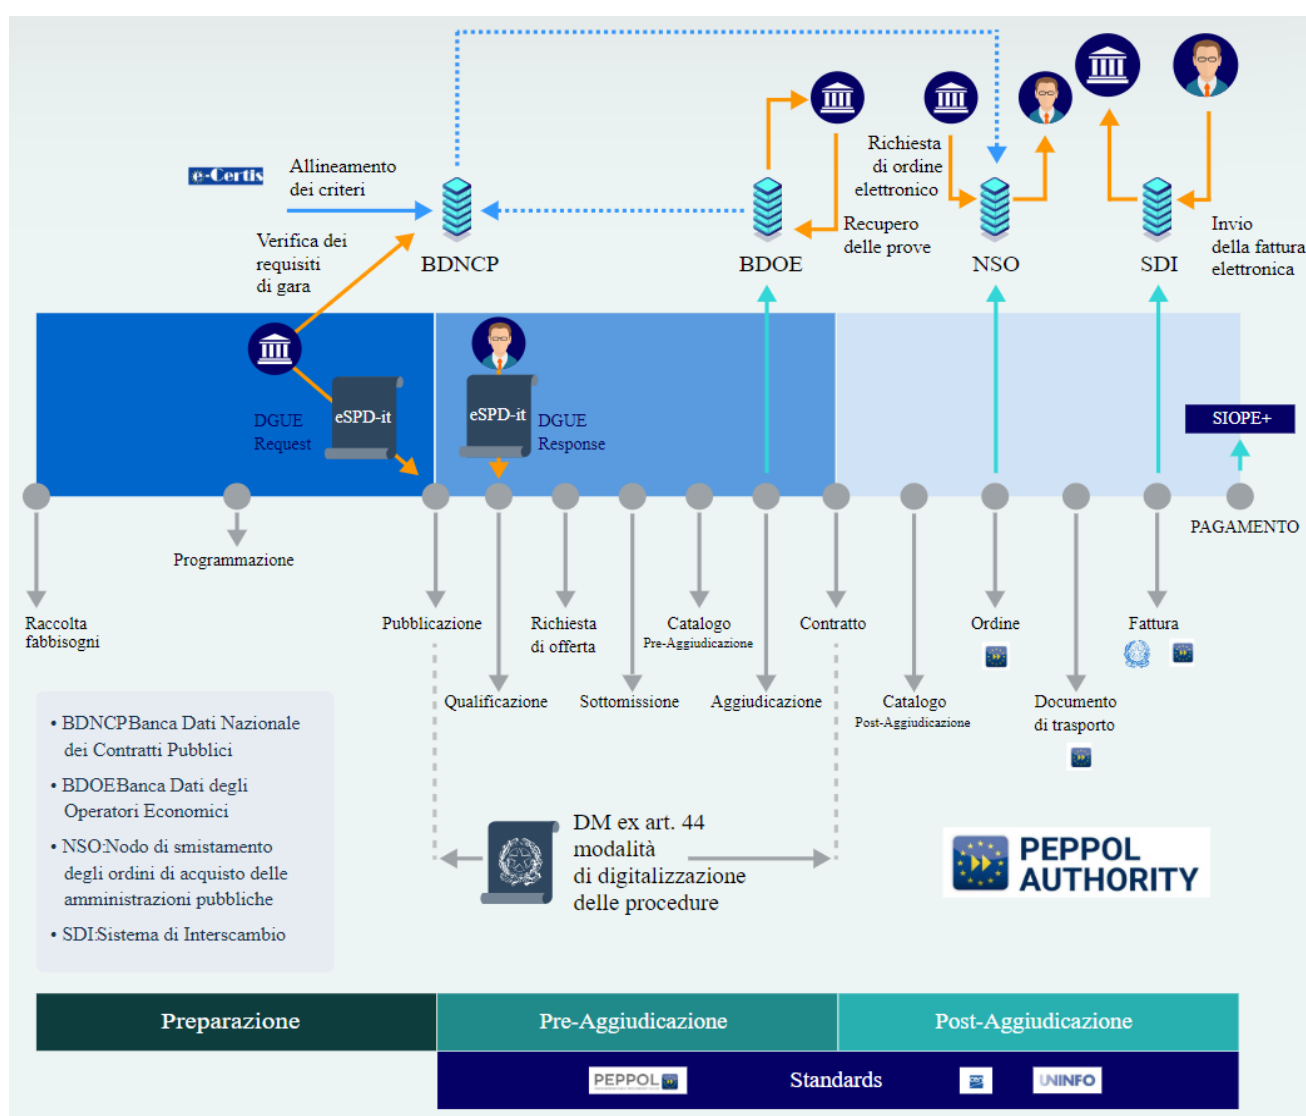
e-Certis

Allineamento dei criteri

Verifica dei requisiti di gara

BDNCP

BDOE

Richiesta di ordine elettronico

Recupero delle prove

NSO

SDI

Invio della fattura elettronica

DGUE Request

eSPD-it

eSPD-it

DGUE Response

SIOPE+

PAGAMENTO

Raccolta fabbisogni

Programmazione

Pubblicazione

Qualificazione

Richiesta di offerta

Sottomissione

Catalogo Pre-Aggiudicazione

Aggiudicazione

Contratto

Catalogo Post-Aggiudicazione

Ordine

Documento di trasporto

Fattura

• BDNCPBanca Dati Nazionale dei Contratti Pubblici

• BDOEBanca Dati degli Operatori Economici

• NSO:Nodo di smistamento degli ordini di acquisto delle amministrazioni pubbliche

• SDI:Sistema di Interscambio

DM ex art. 44 modalità di digitalizzazione delle procedure

PEPPOL AUTHORITY

| Preparazione | Pre-Aggiudicazione | Post-Aggiudicazione |
|---|---|---|

PEPPOL Standards UNINFO